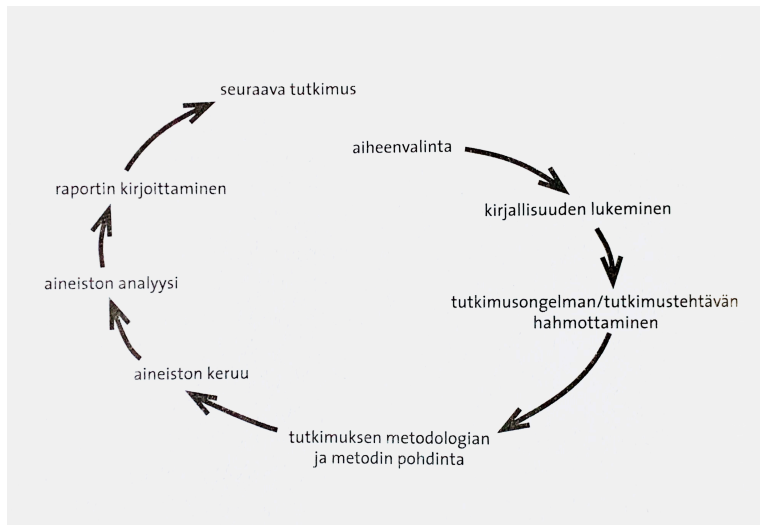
seuraava tutkimus

aiheenvalinta

kirjallisuuden lukeminen

tutkimusongelman/tutkimustehtävän hahmottaminen

tutkimuksen metodologian ja metodin pohdinta

aineiston keruu

aineiston analyysi

raportin kirjoittaminen